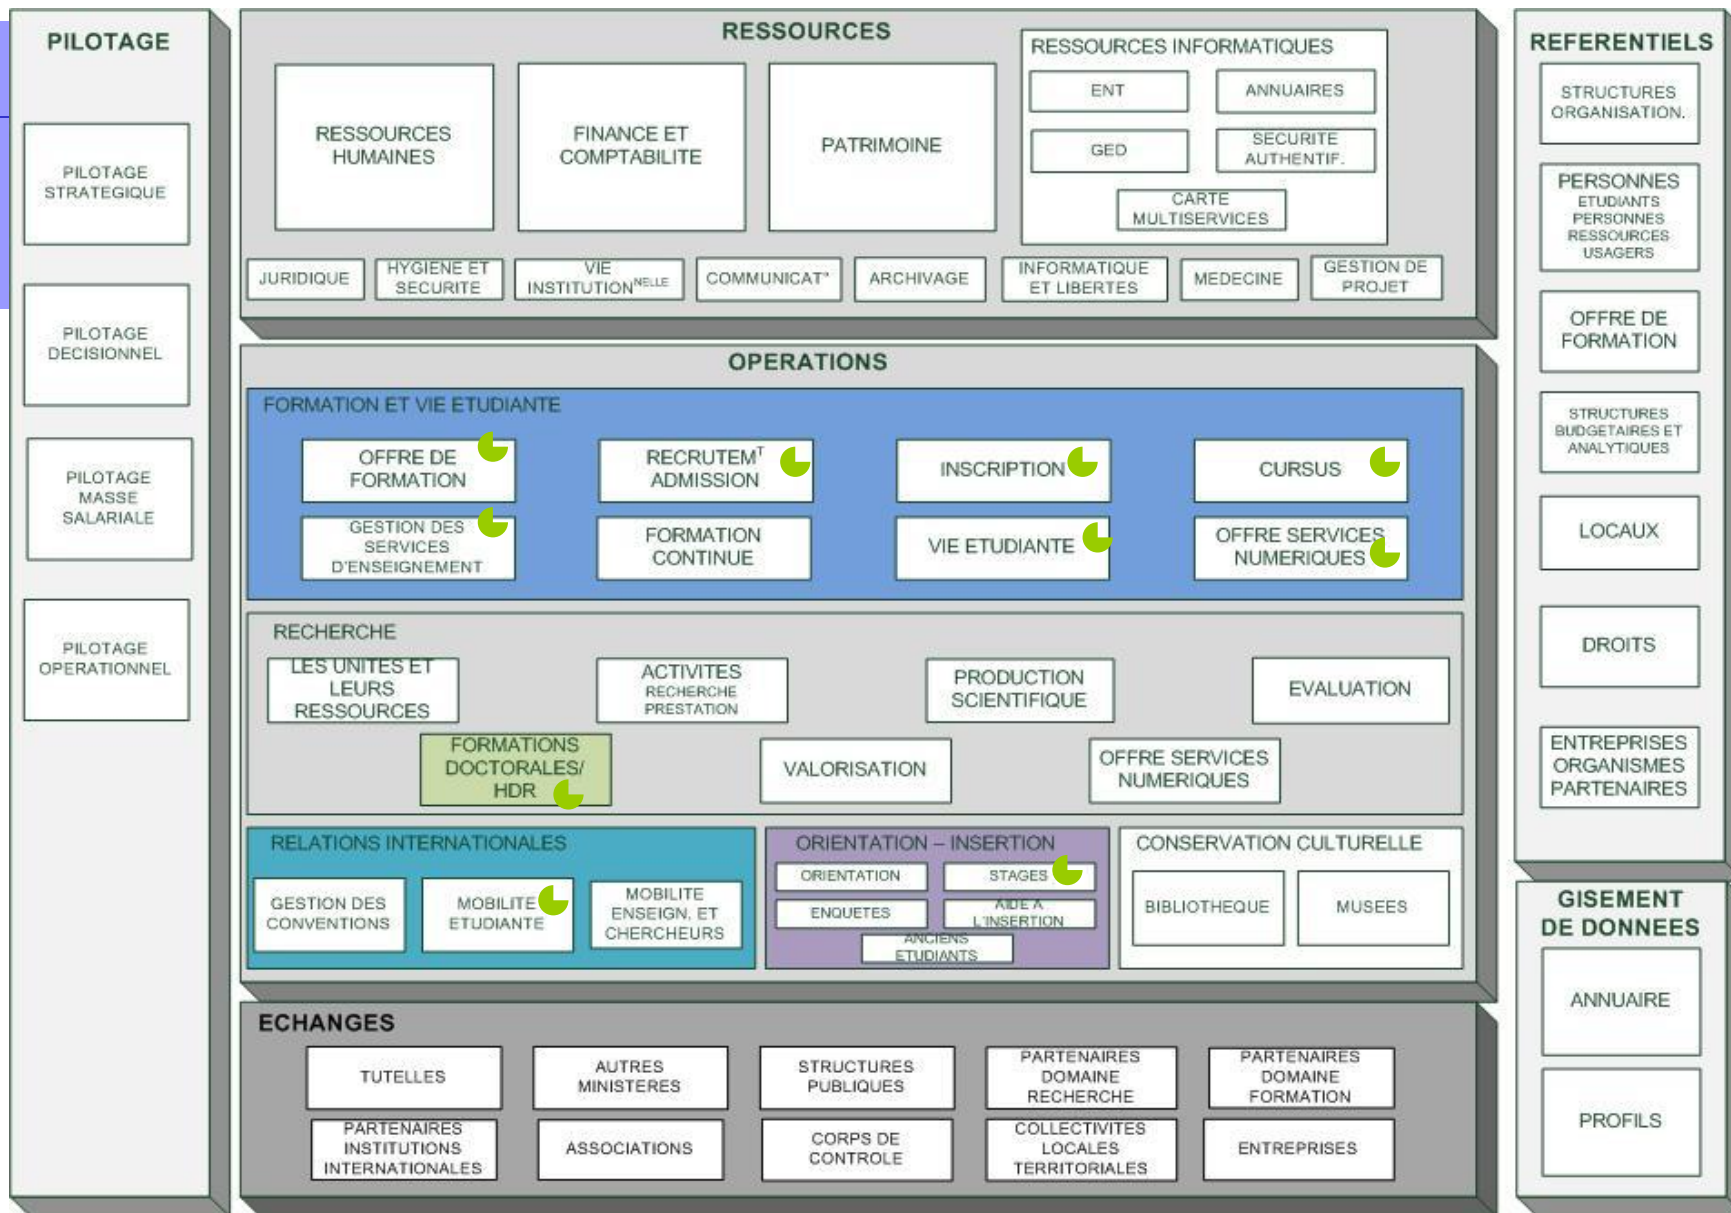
PILOTAGE

PILOTAGE STRATEGIQUE

PILOTAGE DECISIONNEL

PILOTAGE MASSE SALARIALE

PILOTAGE OPERATIONNEL

RESSOURCES

RESSOURCES HUMAINES

FINANCE ET COMPTABILITE

PATRIMOINE

RESSOURCES INFORMATIQUES

ENT

ANNUAIRES

GED

SECURITE AUTHENTIF.

CARTE MULTISERVICES

JURIDIQUE

HYGIENE ET SECURITE

VIE INSTITUTION$^{NELLE}$

COMMUNICAT°

ARCHIVAGE

INFORMATIQUE ET LIBERTES

MEDECINE

GESTION DE PROJET

OPERATIONS

FORMATION ET VIE ETUDIANTE

OFFRE DE FORMATION

RECRUTEM$^{T}$ ADMISSION

INSCRIPTION

CURSUS

GESTION DES SERVICES D'ENSEIGNEMENT

FORMATION CONTINUE

VIE ETUDIANTE

OFFRE SERVICES NUMERIQUES

RECHERCHE

LES UNITES ET LEURS RESSOURCES

ACTIVITES RECHERCHE PRESTATION

PRODUCTION SCIENTIFIQUE

EVALUATION

FORMATIONS DOCTORALES/ HDR

VALORISATION

OFFRE SERVICES NUMERIQUES

RELATIONS INTERNATIONALES

GESTION DES CONVENTIONS

MOBILITE ETUDIANTE

MOBILITE ENSEIGN. ET CHERCHEURS

ORIENTATION – INSERTION

ORIENTATION

STAGES

ENQUETES

AIDE A L'INSERTION

ANCIENS ETUDIANTS

CONSERVATION CULTURELLE

BIBLIOTHEQUE

MUSEES

ECHANGES

TUTELLES

AUTRES MINISTERES

STRUCTURES PUBLIQUES

PARTENAIRES DOMAINE RECHERCHE

PARTENAIRES DOMAINE FORMATION

PARTENAIRES INSTITUTIONS INTERNATIONALES

ASSOCIATIONS

CORPS DE CONTROLE

COLLECTIVITES LOCALES TERRITORIALES

ENTREPRISES

REFERENTIELS

STRUCTURES ORGANISATION.

PERSONNES ETUDIANTS PERSONNES RESSOURCES USAGERS

OFFRE DE FORMATION

STRUCTURES BUDGETAIRES ET ANALYTIQUES

LOCAUX

DROITS

ENTREPRISES ORGANISMES PARTENAIRES

GISEMENT DE DONNEES

ANNUAIRE

PROFILS